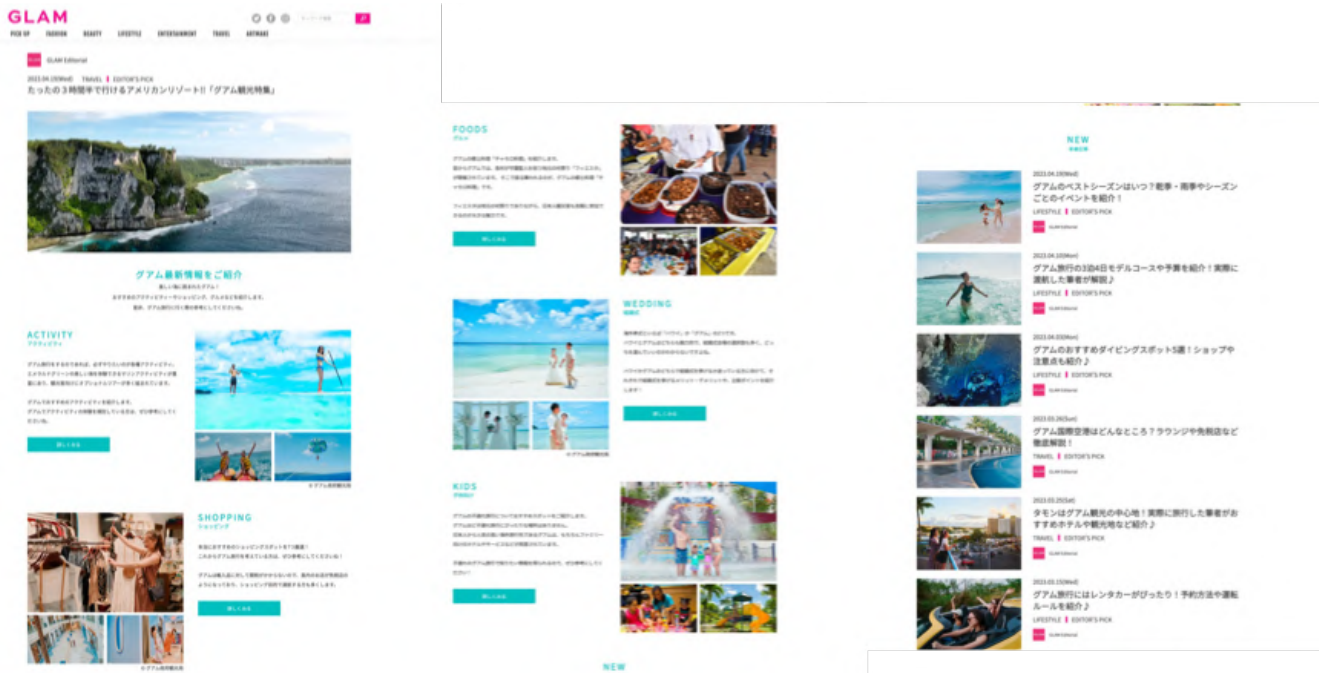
GLAM

PICK UP FASHION BEAUTY LIFESTYLE ENTERTAINMENT TRAVEL ARTMAKE

GLAM Editorial

2023.04.19(Wed) TRAVEL EDITOR'S PICK

たったの３時間半で行けるアメリカンリゾート!!「グアム観光特集」

グアム最新情報をご紹介

ACTIVITY
アクティビティ

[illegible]

SHOPPING
ショッピング

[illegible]

FOODS
グルメ

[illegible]

WEDDING
結婚式

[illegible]

KIDS
子供向け

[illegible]

NEW

NEW
新着記事

2023.04.19(Wed)
グアムのベストシーズンはいつ？乾季・雨季やシーズンごとのイベントを紹介！
LIFESTYLE EDITOR'S PICK
GLAM Editorial

2023.04.10(Mon)
グアム旅行の3泊4日モデルコースや予算を紹介！実際に渡航した筆者が解説♪
LIFESTYLE EDITOR'S PICK
GLAM Editorial

2023.04.03(Mon)
グアムのおすすめダイビングスポット5選！ショップや注意点も紹介♪
LIFESTYLE EDITOR'S PICK
GLAM Editorial

2023.03.26(Sun)
グアム国際空港はどんなところ？ラウンジや免税店など徹底解説！
TRAVEL EDITOR'S PICK
GLAM Editorial

2023.03.25(Sat)
タモンはグアム観光の中心地！実際に旅行した筆者がおすすめホテルや観光地など紹介♪
TRAVEL EDITOR'S PICK
GLAM Editorial

2023.03.15(Wed)
グアム旅行にはレンタカーがぴったり！予約方法や運転ルールを紹介♪
LIFESTYLE EDITOR'S PICK
GLAM Editorial